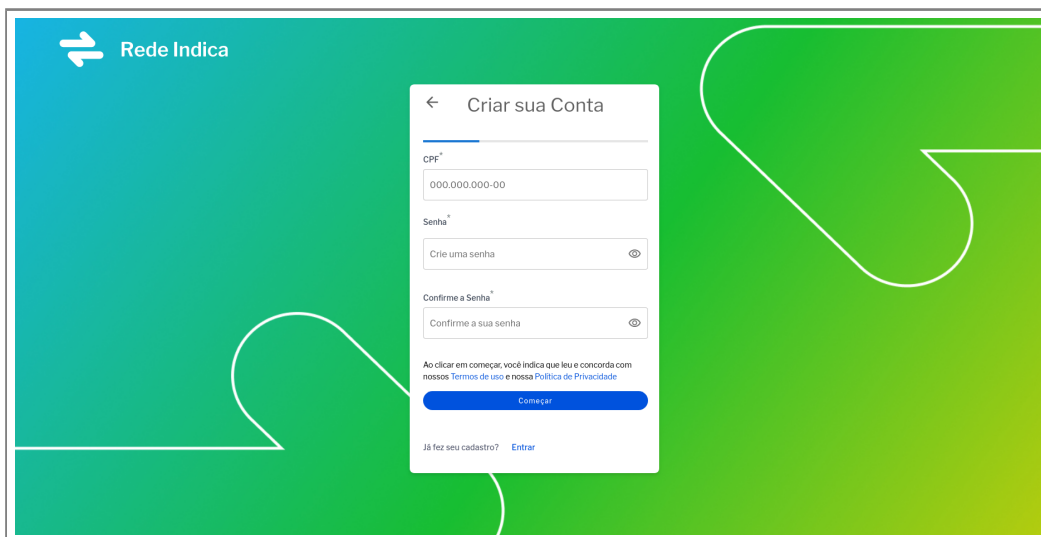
Rede Indica

←  Criar sua Conta

CPF*

000.000.000-00

Senha*

Crie uma senha

Confirme a Senha*

Confirme a sua senha

Ao clicar em começar, você indica que leu e concorda com nossos Termos de uso e nossa Política de Privacidade

Começar

Já fez seu cadastro?  Entrar